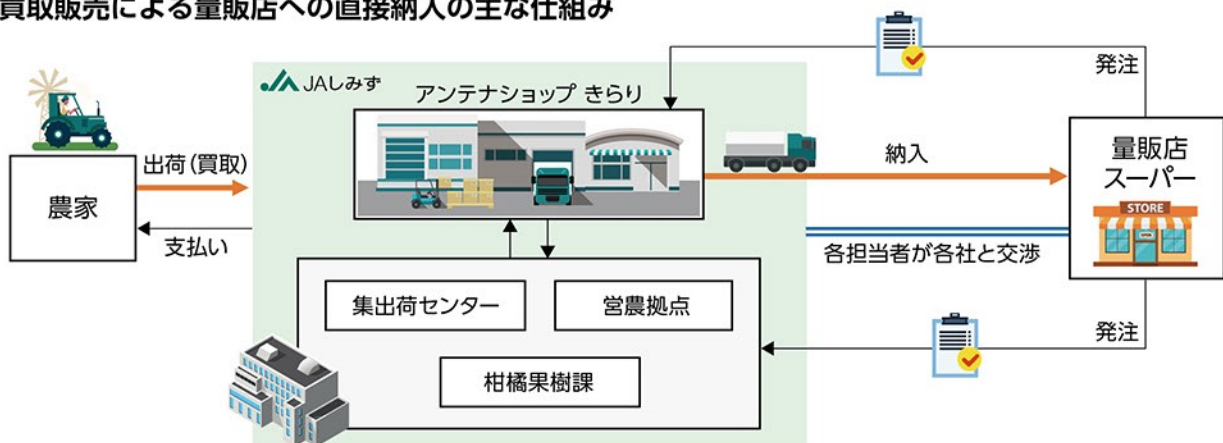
買取販売による量販店への直接納入の主な仕組み

JAしみず

アンテナショップ きらり

発注

出荷(買取)

農家

支払い

納入

量販店
スーパー

STORE

各担当者が各社と交渉

集出荷センター

営農拠点

柑橘果樹課

発注